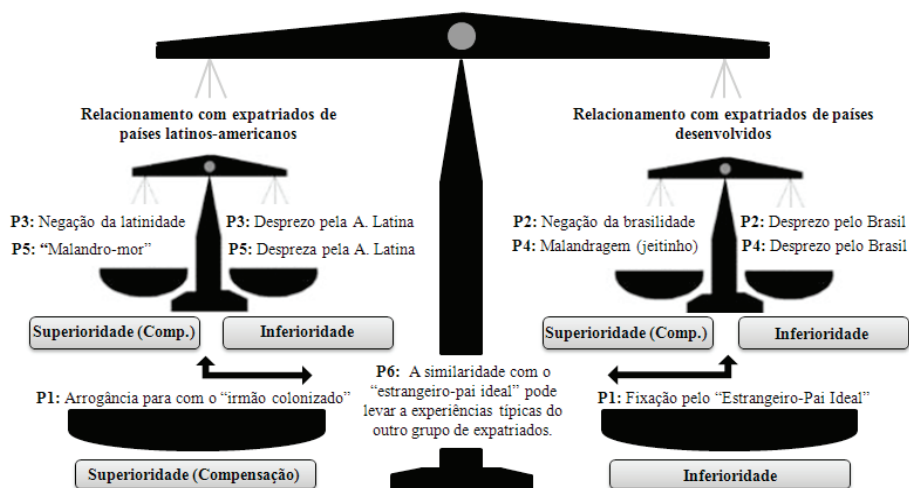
Relacionamento com expatriados de países latinos-americanos

P3: Negação da latinidade
P5: "Malandro-mor"

P3: Desprezo pela A. Latina
P5: Despreza pela A. Latina

Superioridade (Comp.)
Inferioridade

P1: Arrogância para com o "irmão colonizado"

Superioridade (Compensação)

P6: A similaridade com o "estrangeiro-pai ideal" pode levar a experiências típicas do outro grupo de expatriados.

Relacionamento com expatriados de países desenvolvidos

P2: Negação da brasilidade
P4: Malandragem (jeitinho)

P2: Desprezo pelo Brasil
P4: Desprezo pelo Brasil

Superioridade (Comp.)
Inferioridade

P1: Fixação pelo "Estrangeiro-Pai Ideal"

Inferioridade